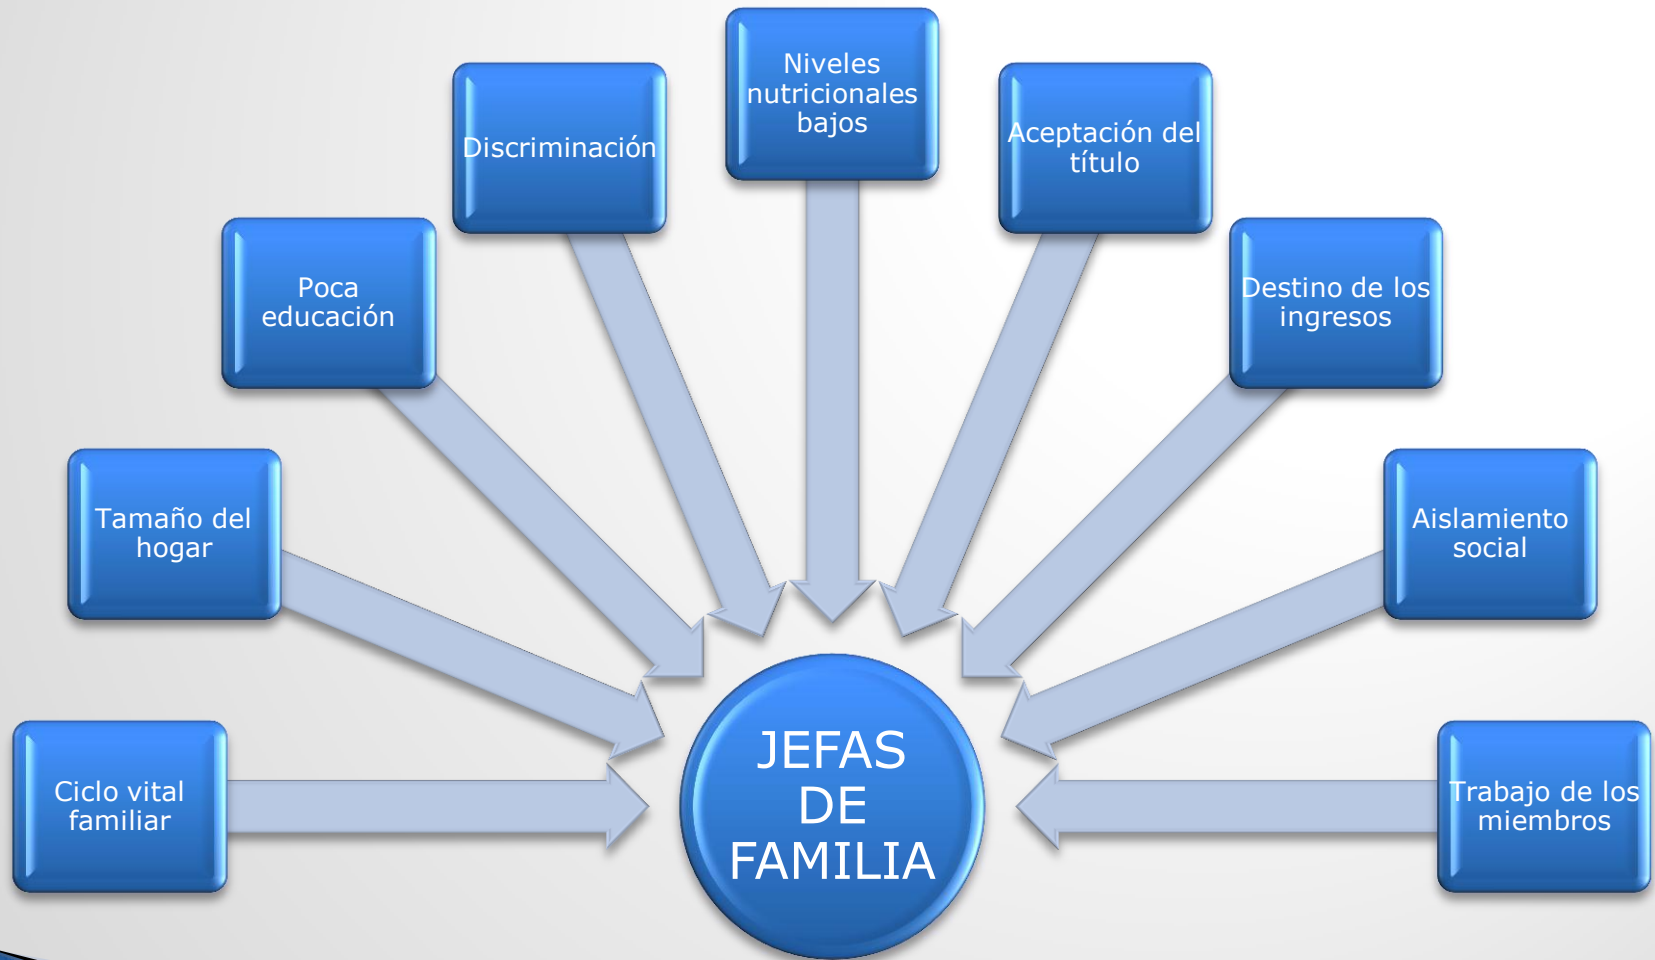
Niveles nutricionales bajos

Discriminación

Aceptación del título

Poca educación

Destino de los ingresos

Tamaño del hogar

Aislamiento social

Ciclo vital familiar

JEFAS DE FAMILIA

Trabajo de los miembros